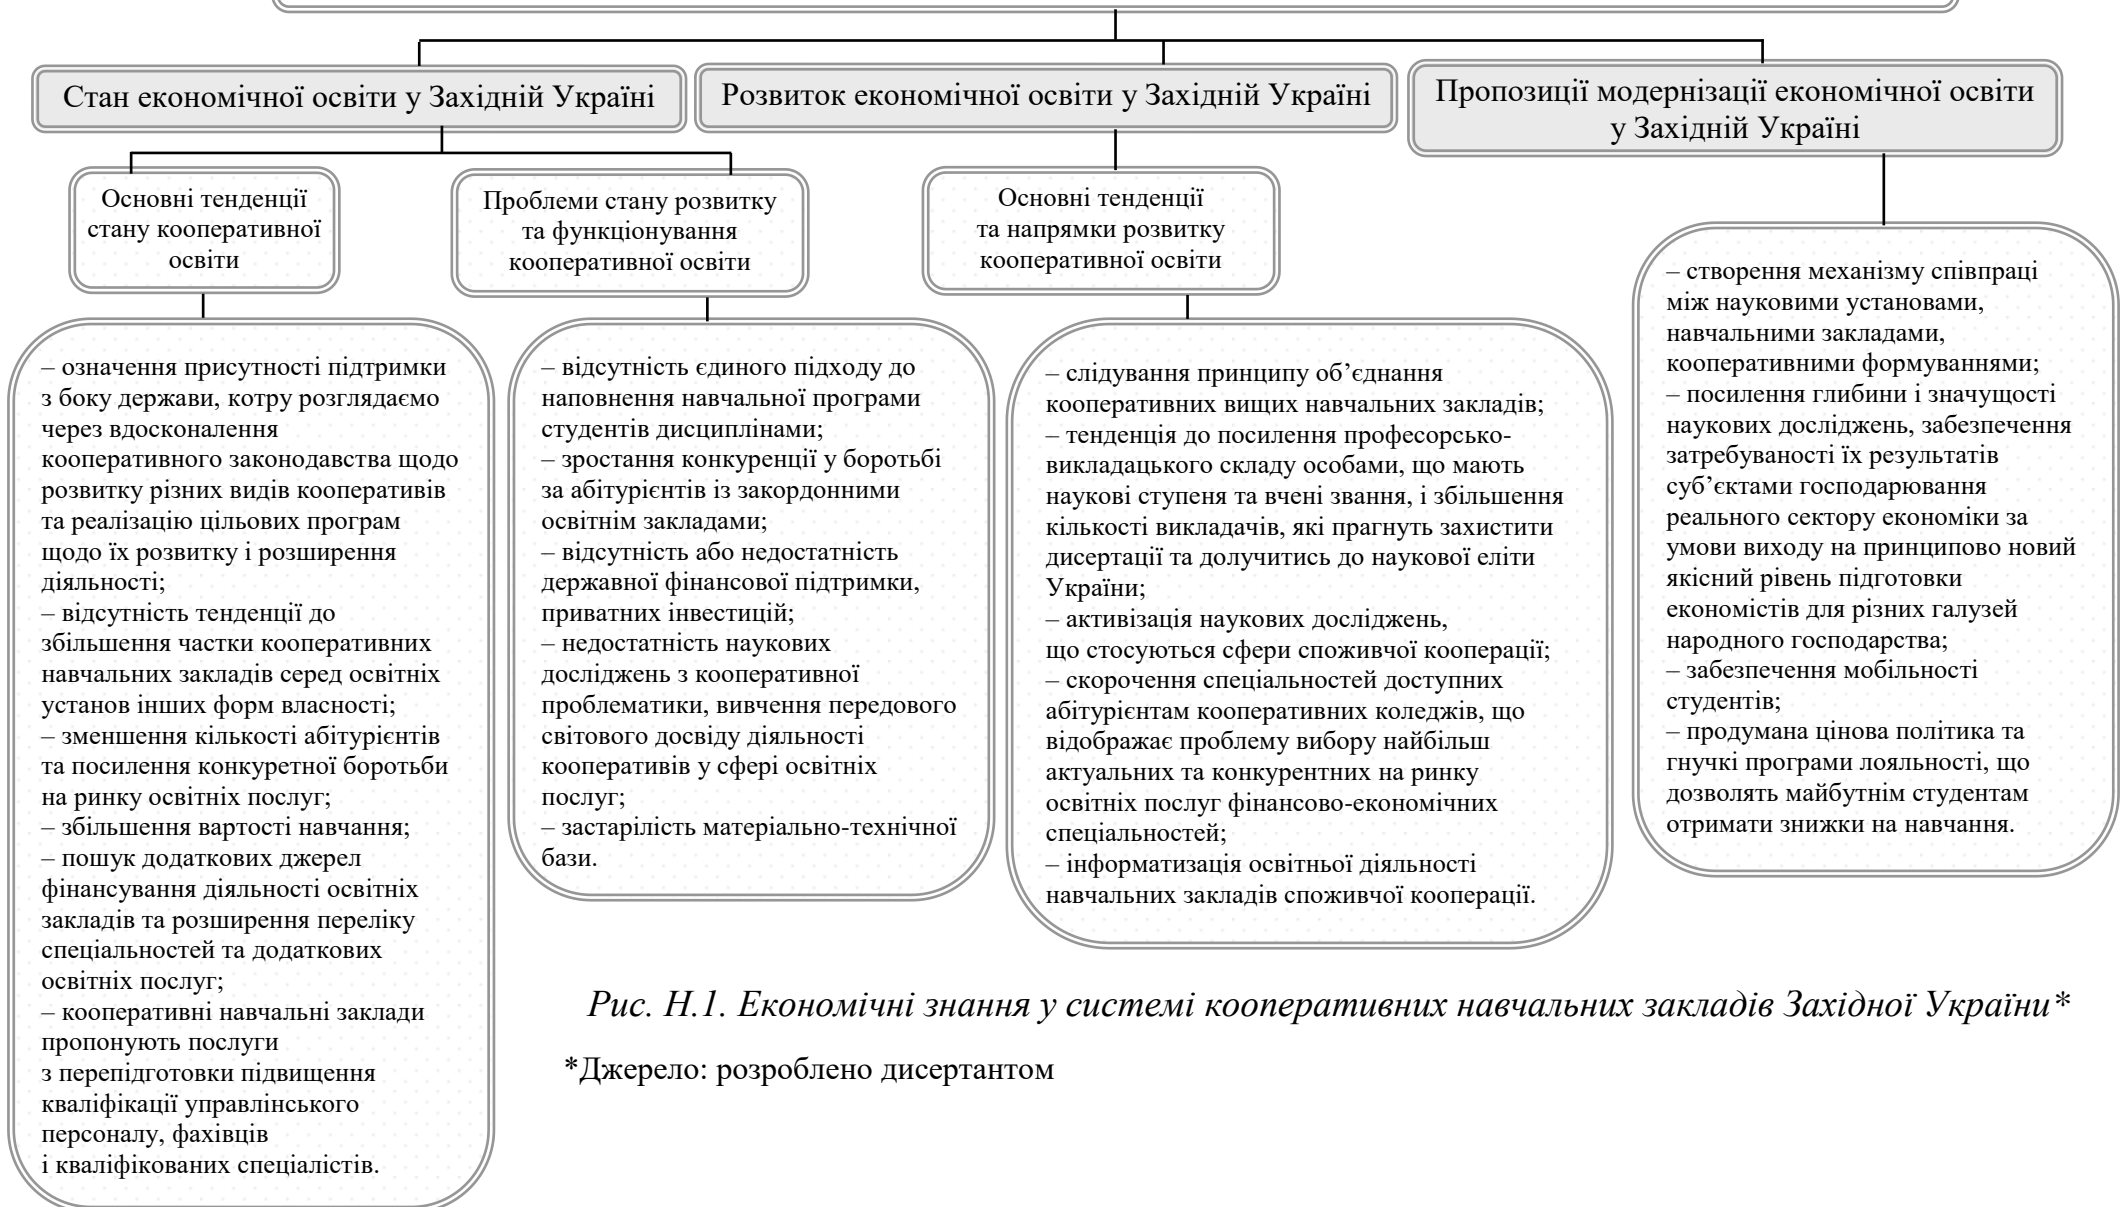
Стан економічної освіти у Західній Україні

Розвиток економічної освіти у Західній Україні

Пропозиції модернізації економічної освіти у Західній Україні

Основні тенденції стану кооперативної освіти

Проблеми стану розвитку та функціонування кооперативної освіти

Основні тенденції та напрямки розвитку кооперативної освіти

– означення присутності підтримки з боку держави, котру розглядаємо через вдосконалення кооперативного законодавства щодо розвитку різних видів кооперативів та реалізацію цільових програм щодо їх розвитку і розширення діяльності;
– відсутність тенденції до збільшення частки кооперативних навчальних закладів серед освітніх установ інших форм власності;
– зменшення кількості абітурієнтів та посилення конкуретної боротьби на ринку освітніх послуг;
– збільшення вартості навчання;
– пошук додаткових джерел фінансування діяльності освітніх закладів та розширення переліку спеціальностей та додаткових освітніх послуг;
– кооперативні навчальні заклади пропонують послуги з перепідготовки підвищення кваліфікації управлінського персоналу, фахівців і кваліфікованих спеціалістів.

– відсутність єдиного підходу до наповнення навчальної програми студентів дисциплінами;
– зростання конкуренції у боротьбі за абітурієнтів із закордонними освітнім закладами;
– відсутність або недостатність державної фінансової підтримки, приватних інвестицій;
– недостатність наукових досліджень з кооперативної проблематики, вивчення передового світового досвіду діяльності кооперативів у сфері освітніх послуг;
– застарілість матеріально-технічної бази.

– слідування принципу об’єднання кооперативних вищих навчальних закладів;
– тенденція до посилення професорсько-викладацького складу особами, що мають наукові ступеня та вчені звання, і збільшення кількості викладачів, які прагнуть захистити дисертації та долучитись до наукової еліти України;
– активізація наукових досліджень, що стосуються сфери споживчої кооперації;
– скорочення спеціальностей доступних абітурієнтам кооперативних коледжів, що відображає проблему вибору найбільш актуальних та конкурентних на ринку освітніх послуг фінансово-економічних спеціальностей;
– інформатизація освітньої діяльності навчальних закладів споживчої кооперації.

– створення механізму співпраці між науковими установами, навчальними закладами, кооперативними формуваннями;
– посилення глибини і значущості наукових досліджень, забезпечення затребуваності їх результатів суб’єктами господарювання реального сектору економіки за умови виходу на принципово новий якісний рівень підготовки економістів для різних галузей народного господарства;
– забезпечення мобільності студентів;
– продумана цінова політика та гнучкі програми лояльності, що дозволять майбутнім студентам отримати знижки на навчання.

Рис. Н.1. Економічні знання у системі кооперативних навчальних закладів Західної України*

*Джерело: розроблено дисертантом